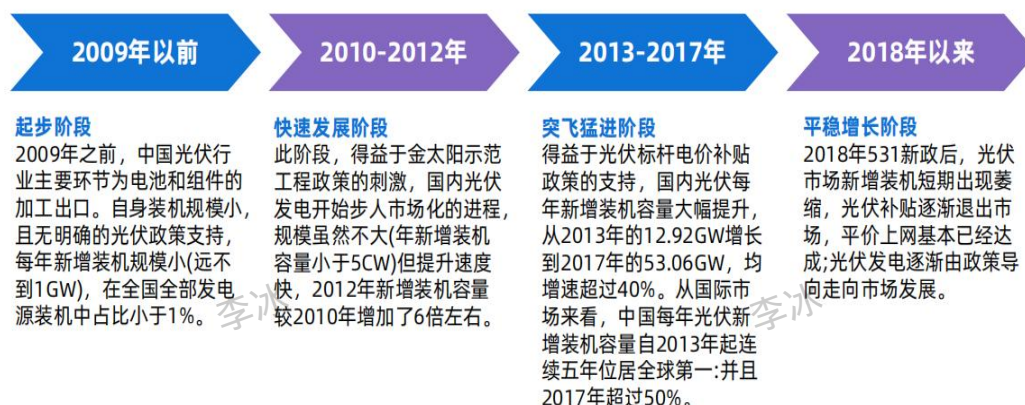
2009年以前

起步阶段
2009年之前，中国光伏行业主要环节为电池和组件的加工出口。自身装机规模小，且无明确的光伏政策支持，每年新增装机规模小(远不到1GW)，在全国全部发电源装机中占比小于1%。

2010-2012年

快速发展阶段
此阶段，得益于金太阳示范工程政策的刺激，国内光伏发电开始步人市场化的进程，规模虽然不大(年新增装机容量小于5CW)但提升速度快，2012年新增装机容量较2010年增加了6倍左右。

2013-2017年

突飞猛进阶段
得益于光伏标杆电价补贴政策的支持，国内光伏每年新增装机容量大幅提升，从2013年的12.92GW增长到2017年的53.06GW，均增速超过40%。从国际市场来看，中国每年光伏新增装机容量自2013年起连续五年位居全球第一:并且2017年超过50%。

2018年以来

平稳增长阶段
2018年531新政后，光伏市场新增装机短期出现萎缩，光伏补贴逐渐退出市场，平价上网基本已经达成;光伏发电逐渐由政策导向走向市场发展。

李冰
李冰